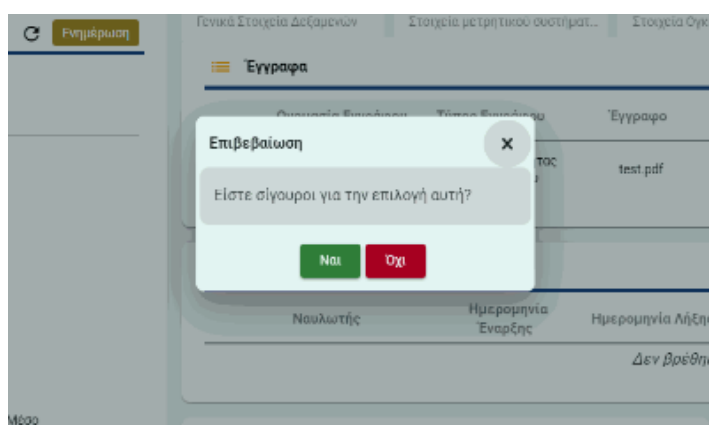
Ενημέρωση

Γενικά Στοιχεία Δεξαμενών | Στοιχεία μετρητικού συστήματ... | Στοιχεία Όγκ

Έγγραφα

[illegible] | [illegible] | Έγγραφο

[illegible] | test.pdf

Επιβεβαίωση

×

Είστε σίγουροι για την επιλογή αυτή?

Ναι

Όχι

Ναυλωτής | Ημερομηνία Έναρξης | Ημερομηνία Λήξη

Δεν βρέθη

Μέσο